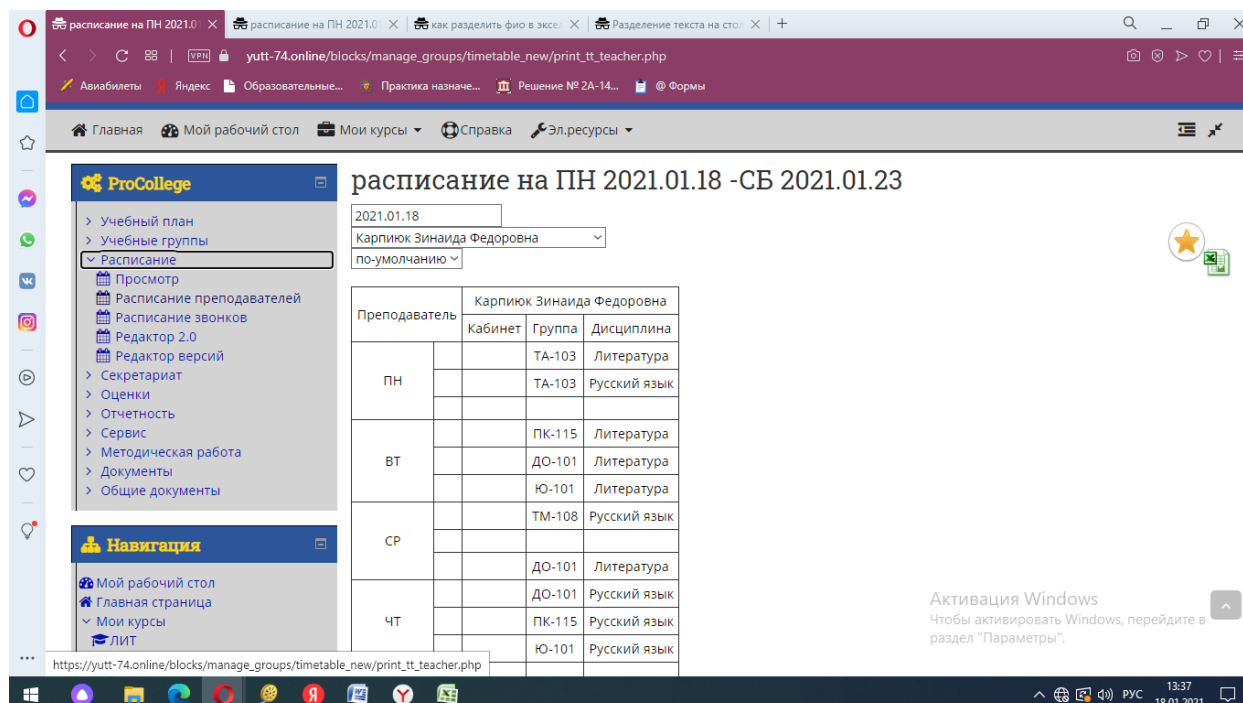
расписание на ПН 2021.01 × | расписание на ПН 2021.01 × | как разделить фио в эксе × | Разделение текста на стол ×

yutt-74.online/blocks/manage_groups/timetable_new/print_tt_teacher.php

Авиабилеты | Яндекс | Образовательные... | Практика назначе... | Решение № 2А-14... | @ Формы

Главная | Мой рабочий стол | Мои курсы | Справка | Эл.ресурсы

ProCollege
Учебный план
Учебные группы
Расписание
Просмотр
Расписание преподавателей
Расписание звонков
Редактор 2.0
Редактор версий
Секретариат
Оценки
Отчетность
Сервис
Методическая работа
Документы
Общие документы

Навигация
Мой рабочий стол
Главная страница
Мои курсы
ЛИТ

расписание на ПН 2021.01.18 -СБ 2021.01.23

2021.01.18
Карпиюк Зинаида Федоровна
по-умолчанию

| Преподаватель | | Карпиюк Зинаида Федоровна | | |
|---|---|---|---|---|
| | | Кабинет | Группа | Дисциплина |
| ПН | | | ТА-103 | Литература |
| | | | ТА-103 | Русский язык |
| | | | | |
| ВТ | | | ПК-115 | Литература |
| | | | ДО-101 | Литература |
| | | | Ю-101 | Литература |
| СР | | | ТМ-108 | Русский язык |
| | | | | |
| | | | ДО-101 | Литература |
| ЧТ | | | ДО-101 | Русский язык |
| | | | ПК-115 | Русский язык |
| | | | Ю-101 | Русский язык |

Активация Windows
Чтобы активировать Windows, перейдите в раздел "Параметры".

https://yutt-74.online/blocks/manage_groups/timetable_new/print_tt_teacher.php

РУС 13:37 18.01.2021